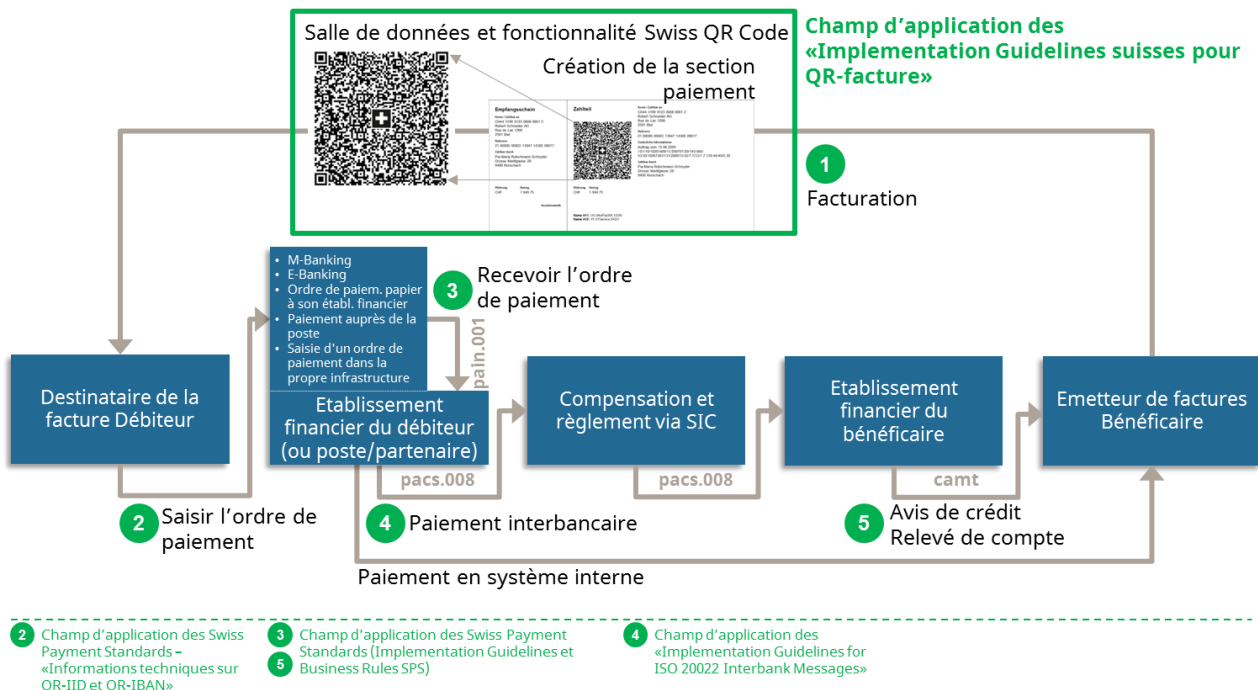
Salle de données et fonctionnalité Swiss QR Code

Création de la section paiement

Empfangsschein

Zahlteil

Champ d'application des «Implementation Guidelines suisses pour QR-facture»

1 Facturation

- M-Banking
- E-Banking
- Ordre de paiem. papier à son établ. financier
- Paiement auprès de la poste
- Saisie d'un ordre de paiement dans la propre infrastructure

3 Recevoir l'ordre de paiement

pain.001

Destinataire de la facture Débiteur

Etablissement financier du débiteur (ou poste/partenaire)

Compensation et règlement via SIC

Etablissement financier du bénéficaire

Emetteur de factures Bénéficaire

pacs.008

pacs.008

camt

2 Saisir l'ordre de paiement

4 Paiement interbancaire

5 Avis de crédit Relevé de compte

Paiement en système interne

2 Champ d'application des Swiss Payment Standards – «Informations techniques sur QR-IID et QR-IBAN»

3 5 Champ d'application des Swiss Payment Standards (Implementation Guidelines et Business Rules SPS)

4 Champ d'application des «Implementation Guidelines for ISO 20022 Interbank Messages»